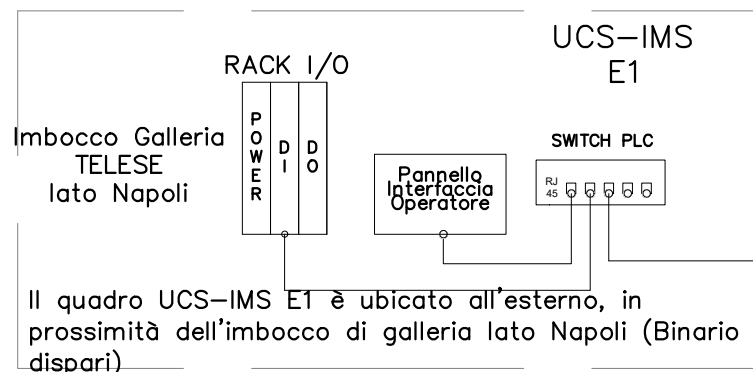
UCS–IMS
E1

RACK I/O

POWER

DI

DO

Imbocco Galleria
TELESE
lato Napoli

Pannello Interfaccia Operatore

SWITCH PLC

RJ 45

Il quadro UCS–IMS E1 è ubicato all'esterno, in prossimità dell'imbocco di galleria lato Napoli (Binario dispari)